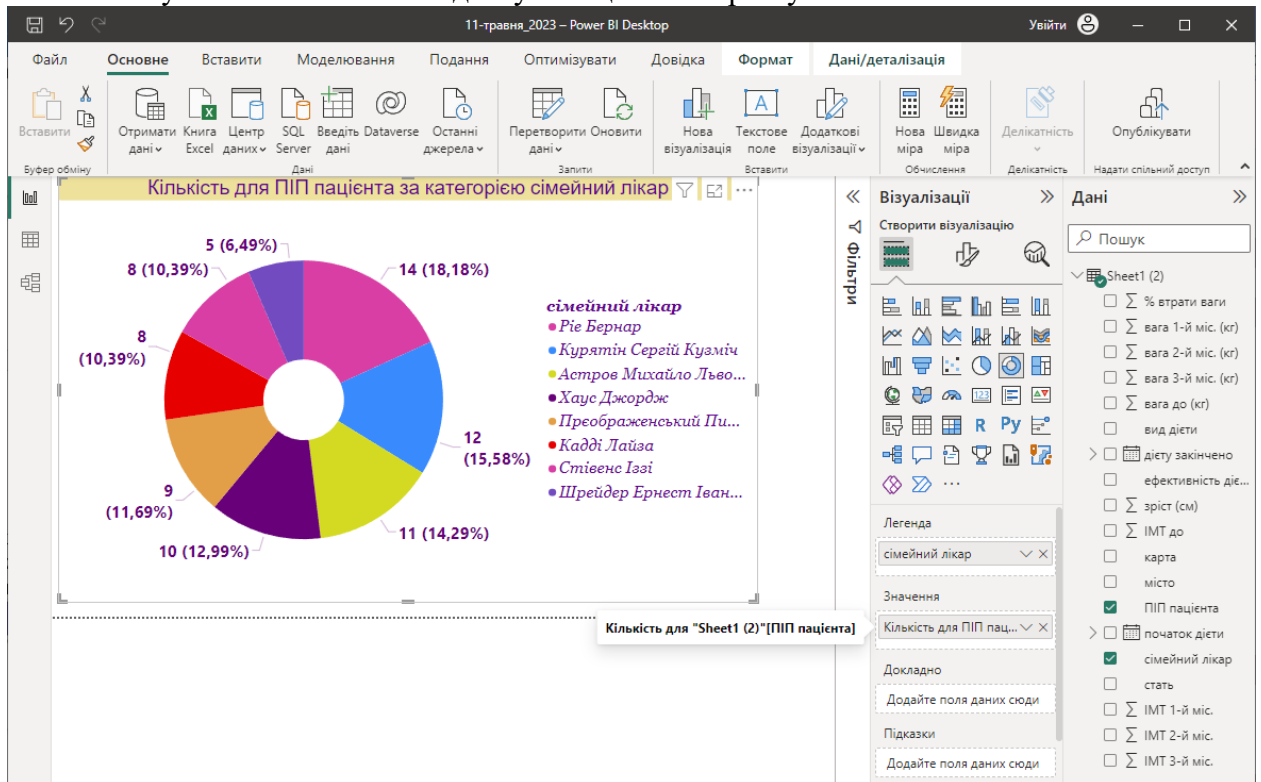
11-травня_2023 – Power BI Desktop

Увійти

Файл Основне Вставити Моделювання Подання Оптимізувати Довідка Формат Дані/деталізація

Вставити
Буфер обміну

Отримати дані Книга Excel Центр даних SQL Server Введіть дані Dataverse Останні джерела
Дані

Перетворити дані Оновити
Запити

Нова візуалізація Текстове поле Додаткові візуалізації
Вставити

Нова міра Швидка міра
Обчислення

Делікатність
Делікатність

Опублікувати
Надати спільний доступ

Кількість для ПІП пацієнта за категорією сімейний лікар

5 (6,49%)
14 (18,18%)
8 (10,39%)
8 (10,39%)
12 (15,58%)
9 (11,69%)
10 (12,99%)
11 (14,29%)

сімейний лікар
Ріе Бернар
Курятін Сергій Кузміч
Астров Михайло Льво...
Хаус Джордж
Преображенський Пи...
Кадді Лайза
Стівенс Іззі
Шрейдер Ернест Іван...

Фільтри

Візуалізації
Створити візуалізацію

Легенда
сімейний лікар

Значення
Кількість для ПІП пац...

Кількість для "Sheet1 (2)"[ПІП пацієнта]

Докладно
Додайте поля даних сюди

Підказки
Додайте поля даних сюди

Дані
Пошук
Sheet1 (2)
% втрати ваги
вага 1-й міс. (кг)
вага 2-й міс. (кг)
вага 3-й міс. (кг)
вага до (кг)
вид дієти
дієту закінчено
ефективність діє...
зріст (см)
ІМТ до
карта
місто
ПІП пацієнта
початок дієти
сімейний лікар
стать
ІМТ 1-й міс.
ІМТ 2-й міс.
ІМТ 3-й міс.